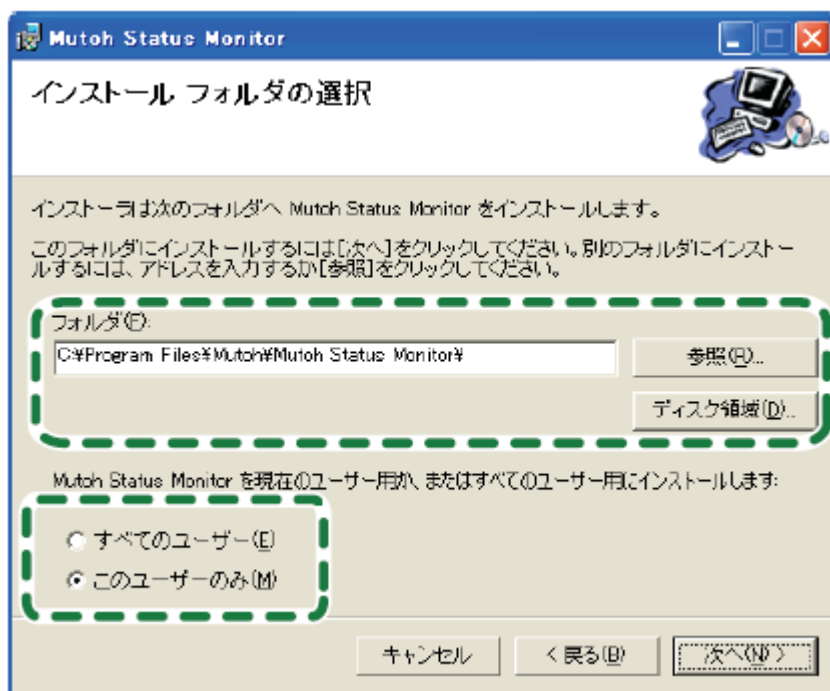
Mutoh Status Monitor

インストール フォルダの選択

インストーラは次のフォルダへ Mutoh Status Monitor をインストールします。

このフォルダにインストールするには[次へ]をクリックしてください。別のフォルダにインストールするには、アドレスを入力するか[参照]をクリックしてください。

フォルダ(F):

C:¥Program Files¥Mutoh¥Mutoh Status Monitor¥

参照(R)...

ディスク領域(D)...

Mutoh Status Monitor を現在のユーザー用か、またはすべてのユーザー用にインストールします:

すべてのユーザー(E)

このユーザーのみ(M)

キャンセル

< 戻る(B)

次へ(N) >